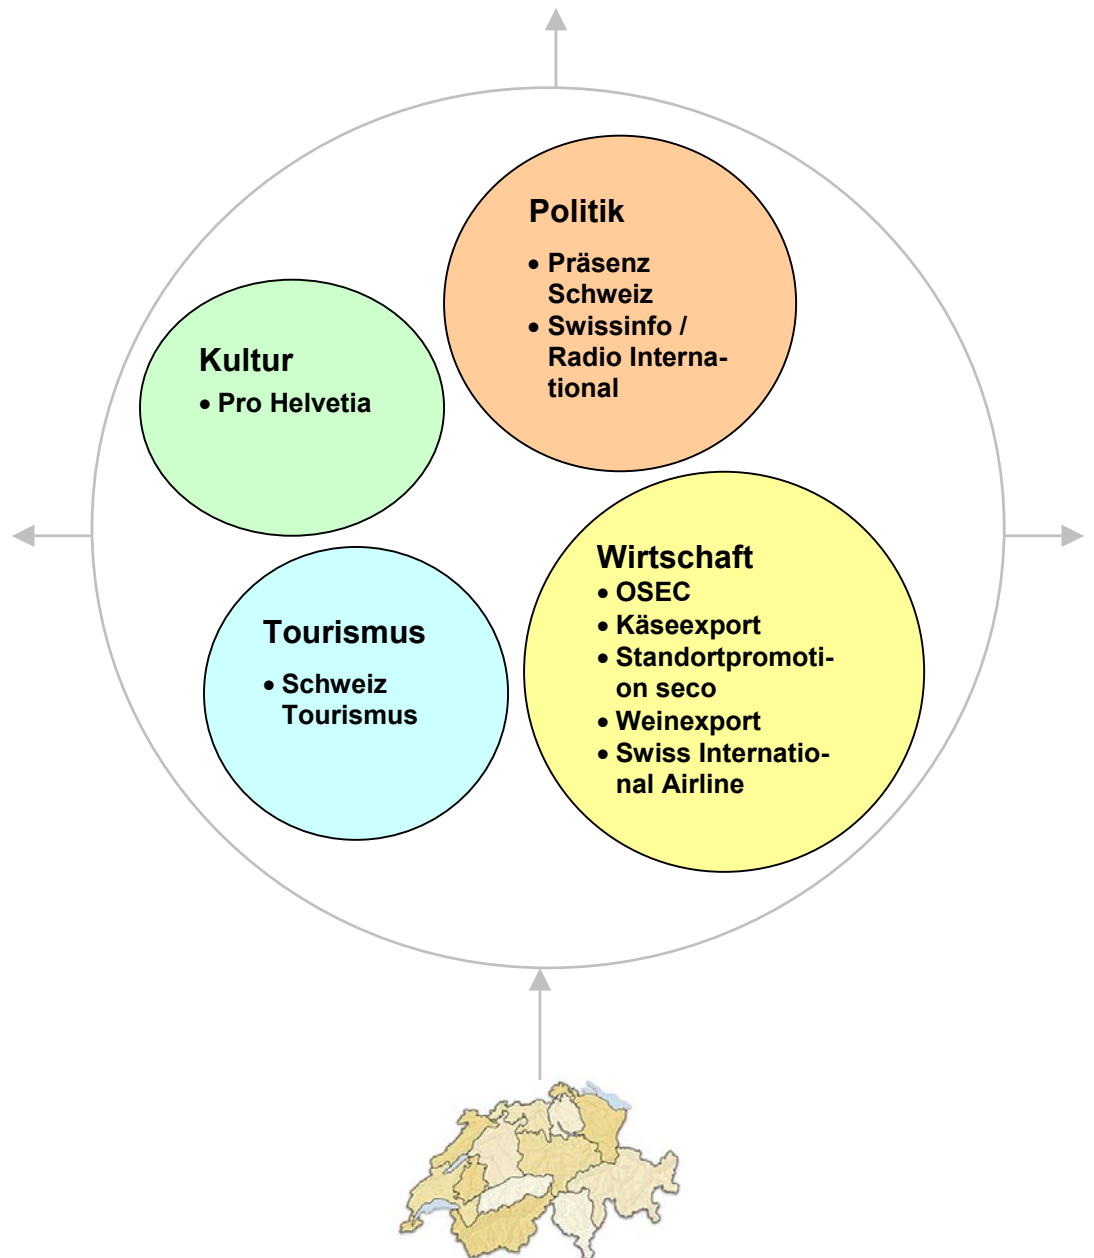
Politik

- Präsenz Schweiz
- Swissinfo / Radio International

Kultur

- Pro Helvetia

Tourismus

- Schweiz Tourismus

Wirtschaft

- OSEC
- Käseexport
- Standortpromotion seco
- Weinexport
- Swiss International Airline